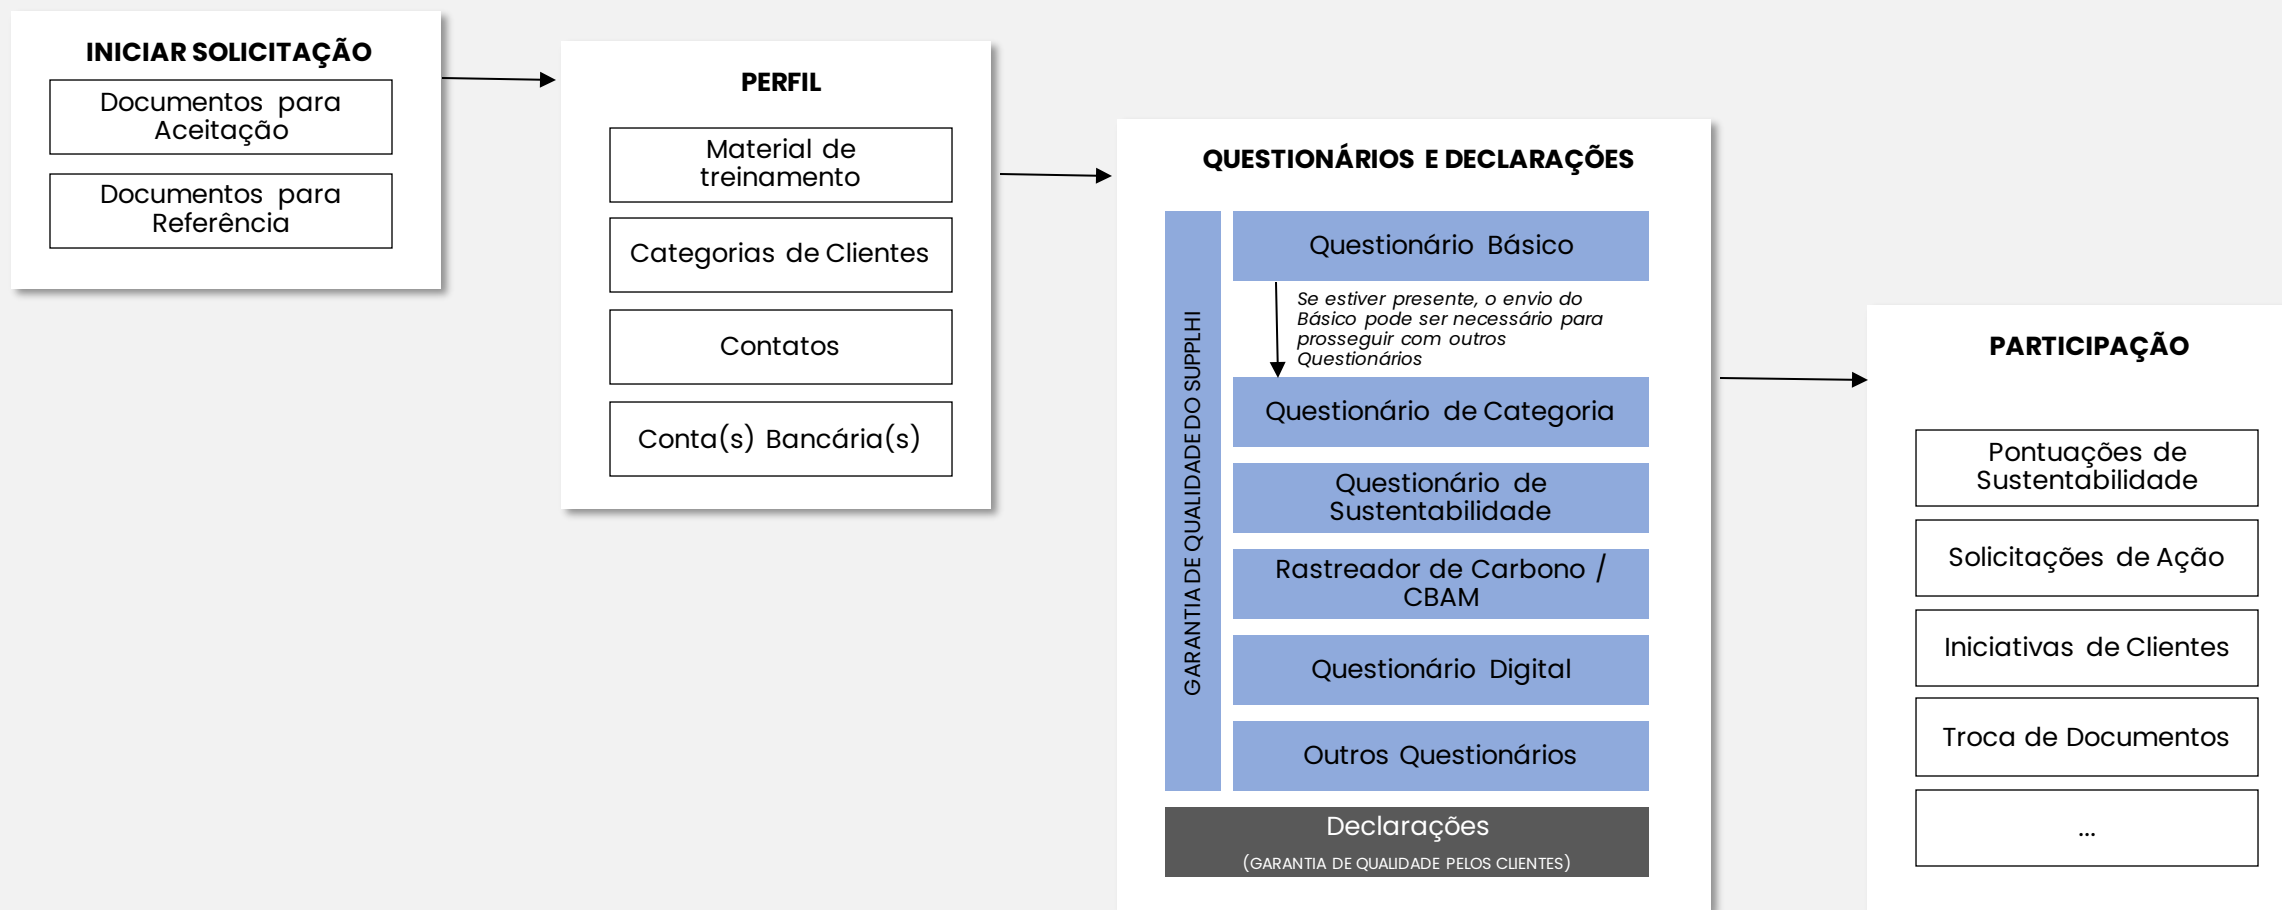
INICIAR SOLICITAÇÃO

Documentos para Aceitação

Documentos para Referência

PERFIL

Material de treinamento

Categorias de Clientes

Contatos

Conta(s) Bancária(s)

QUESTIONÁRIOS E DECLARAÇÕES

GARANTIA DE QUALIDADE DO SUPPLHI

Questionário Básico

Se estiver presente, o envio do Básico pode ser necessário para prosseguir com outros Questionários

Questionário de Categoria

Questionário de Sustentabilidade

Rastreador de Carbono / CBAM

Questionário Digital

Outros Questionários

Declarações
(GARANTIA DE QUALIDADE PELOS CLIENTES)

PARTICIPAÇÃO

Pontuações de Sustentabilidade

Solicitações de Ação

Iniciativas de Clientes

Troca de Documentos

...